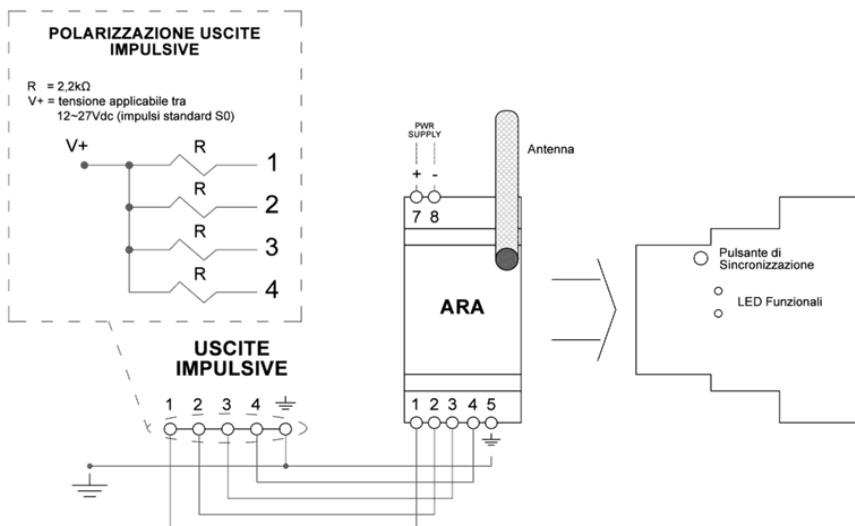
POLARIZZAZIONE USCITE IMPULSIVE

R = 2,2kΩ
V+ = tensione applicabile tra 12~27Vdc (impulsi standard S0)

V+
R
1
R
2
R
3
R
4

USCITE IMPULSIVE

1 2 3 4

PWR SUPPLY
+ -
7 8

Antenna

ARA

1 2 3 4 5

Pulsante di Sincronizzazione

LED Funzionali